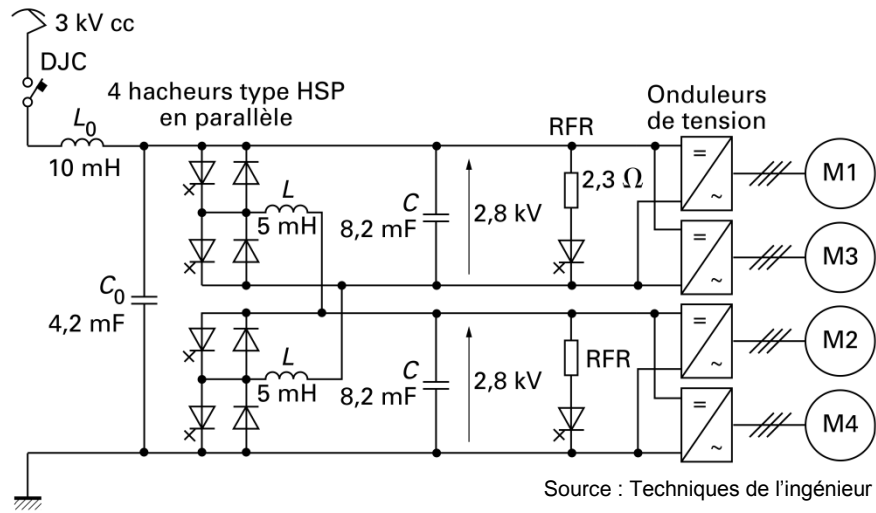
3 kV cc
DJC
4 hacheurs type HSP en parallèle
$L_0$
10 mH
Onduleurs de tension
RFR
$L$
5 mH
$C$
8,2 mF
2,8 kV
2,3 Ω
=
~
M1
=
~
M3
$C_0$
4,2 mF
$L$
5 mH
$C$
8,2 mF
2,8 kV
RFR
=
~
M2
=
~
M4
Source : Techniques de l'ingénieur